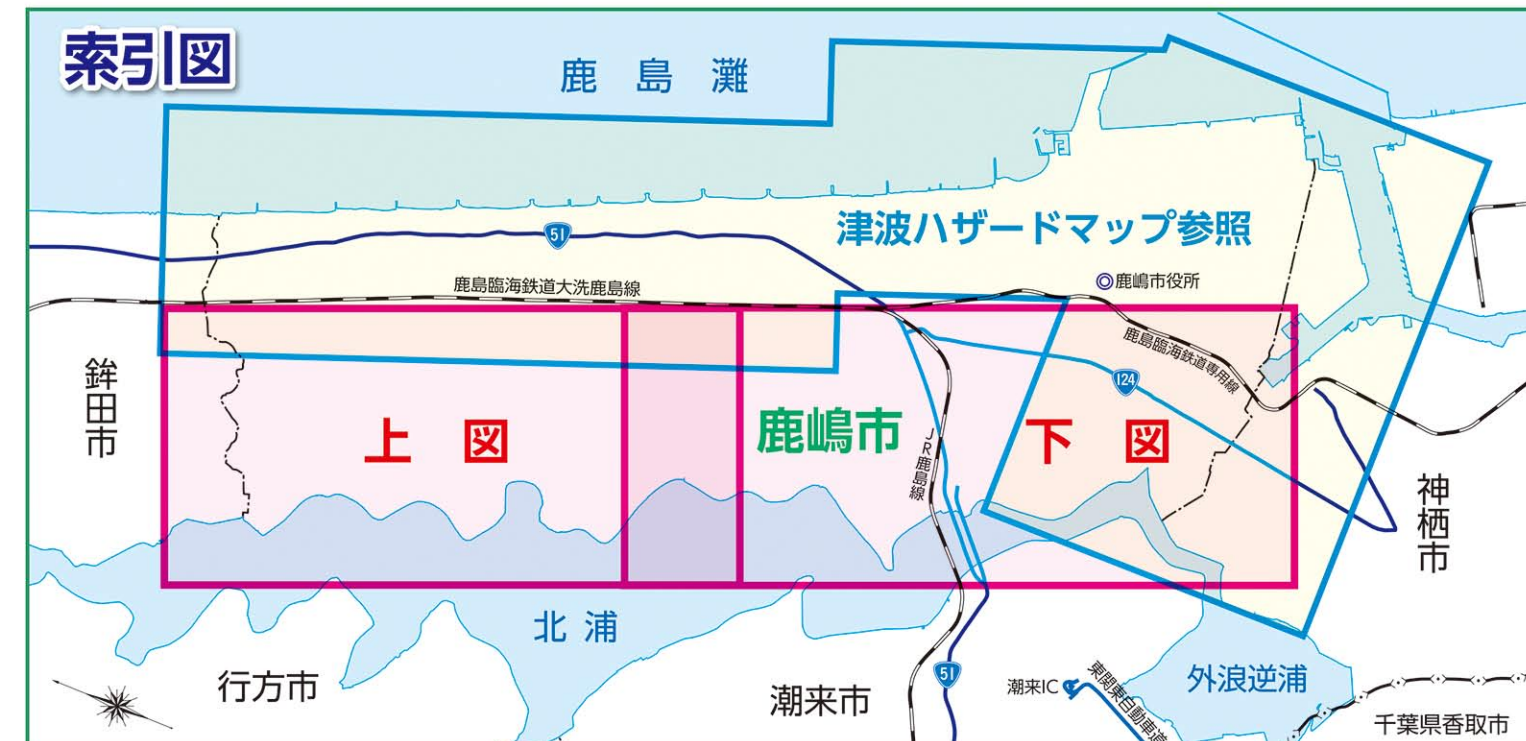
索引図

鹿島灘

津波ハザードマップ参照

51

鹿島臨海鉄道大洗鹿島線

◎鹿嶋市役所

鹿島臨海鉄道専用線

124

鉾田市

上図

鹿嶋市

JR鹿島線

下図

神栖市

北浦

行方市

潮来市

51

潮来IC

東関東自動車道

外浪逆浦

千葉県香取市